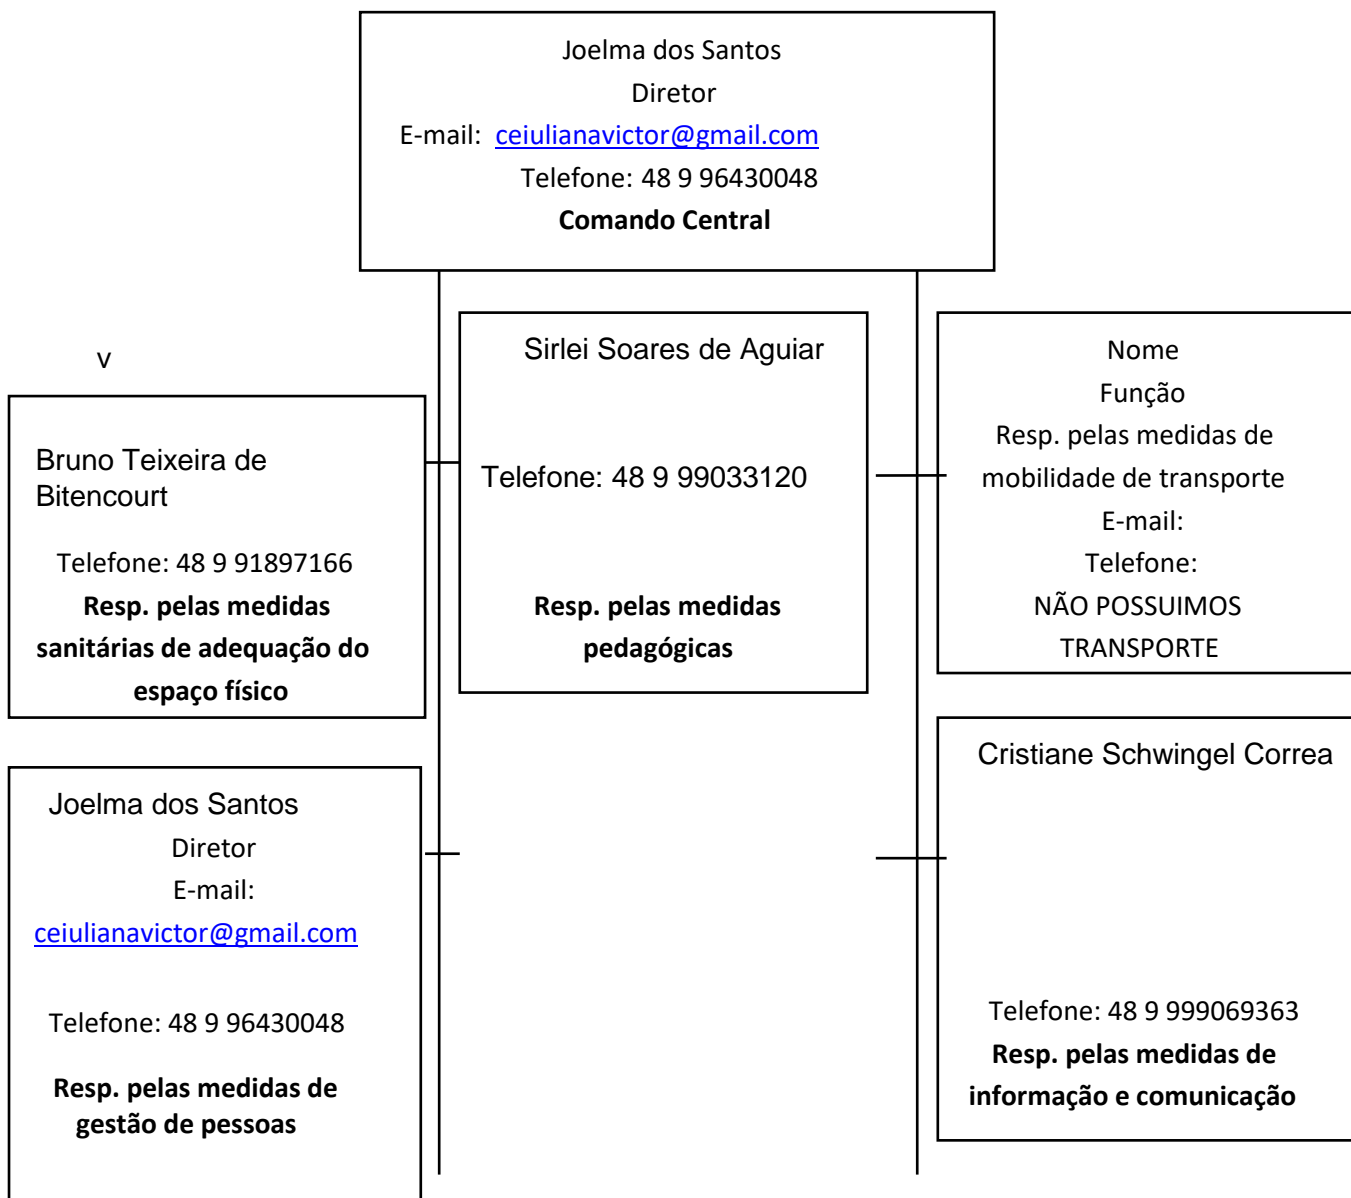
Joelma dos Santos
Diretor
E-mail: ceiulianavictor@gmail.com
Telefone: 48 9 96430048
**Comando Central**

v

Bruno Teixeira de Bitencourt

Telefone: 48 9 91897166
**Resp. pelas medidas sanitárias de adequação do espaço físico**

Sirlei Soares de Aguiar

Telefone: 48 9 99033120

**Resp. pelas medidas pedagógicas**

Nome
Função
Resp. pelas medidas de mobilidade de transporte
E-mail:
Telefone:
NÃO POSSUIMOS TRANSPORTE

Joelma dos Santos
Diretor
E-mail:
ceiulianavictor@gmail.com

Telefone: 48 9 96430048

**Resp. pelas medidas de gestão de pessoas**

Cristiane Schwingel Correa

Telefone: 48 9 999069363
**Resp. pelas medidas de informação e comunicação**